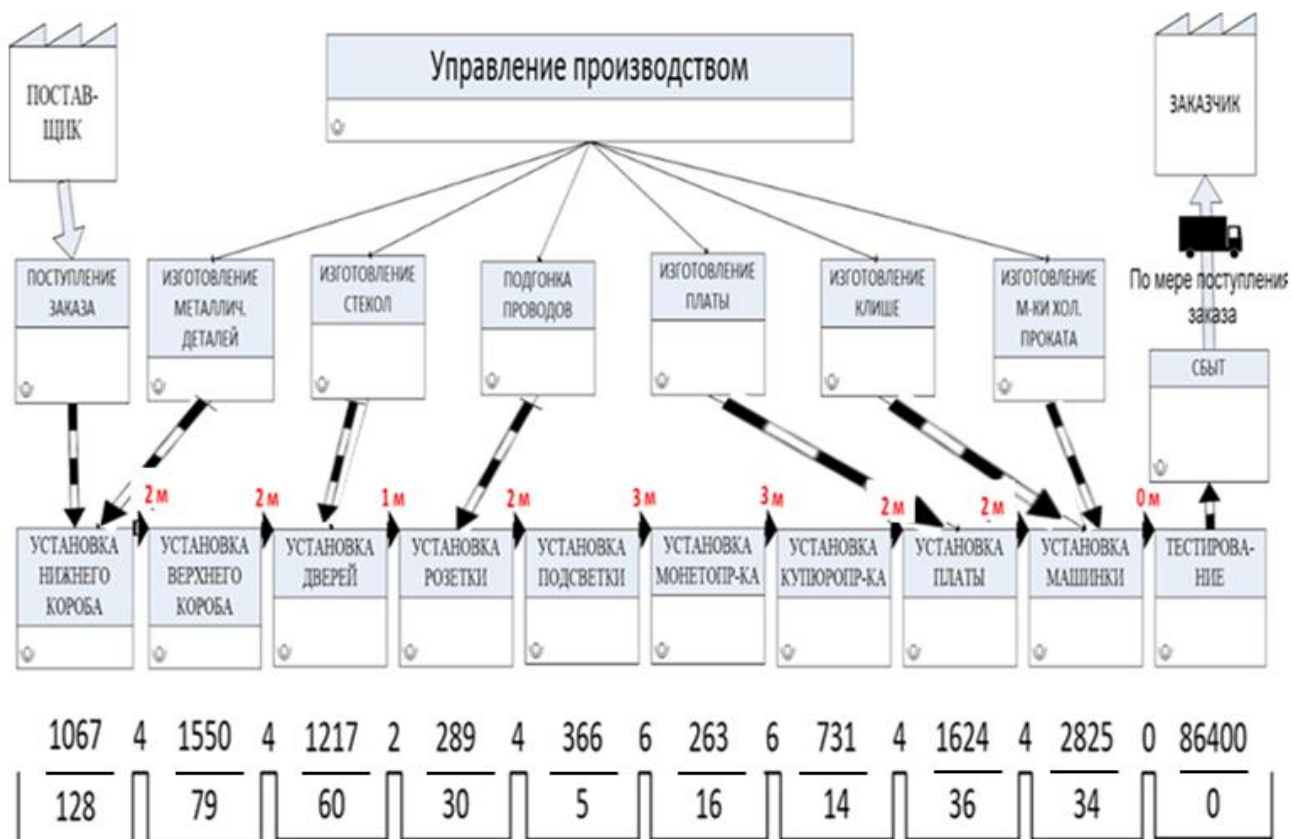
ПОСТАВЩИК

Управление производством

ЗАКАЗЧИК

ПОСТУПЛЕНИЕ ЗАКАЗА

ИЗГОТОВЛЕНИЕ МЕТАЛЛИЧ. ДЕТАЛЕЙ

ИЗГОТОВЛЕНИЕ СТЕКОЛ

ПОДГОНКА ПРОВОДОВ

ИЗГОТОВЛЕНИЕ ПЛАТЫ

ИЗГОТОВЛЕНИЕ КЛИШЕ

ИЗГОТОВЛЕНИЕ М-КИ ХОЛ. ПРОКАТА

По мере поступления заказа

СБЫТ

2 м 2 м 1 м 2 м 3 м 3 м 2 м 2 м 0 м

УСТАНОВКА НИЖНЕГО КОРОБА

УСТАНОВКА ВЕРХНЕГО КОРОБА

УСТАНОВКА ДВЕРЕЙ

УСТАНОВКА РОЗЕТКИ

УСТАНОВКА ПОДСВЕТКИ

УСТАНОВКА МОНЕТОПР-КА

УСТАНОВКА КУПЮРОПР-КА

УСТАНОВКА ПЛАТЫ

УСТАНОВКА МАШИНКИ

ТЕСТИРОВАНИЕ

1067 4 1550 4 1217 2 289 4 366 6 263 6 731 4 1624 4 2825 0 86400

128 79 60 30 5 16 14 36 34 0